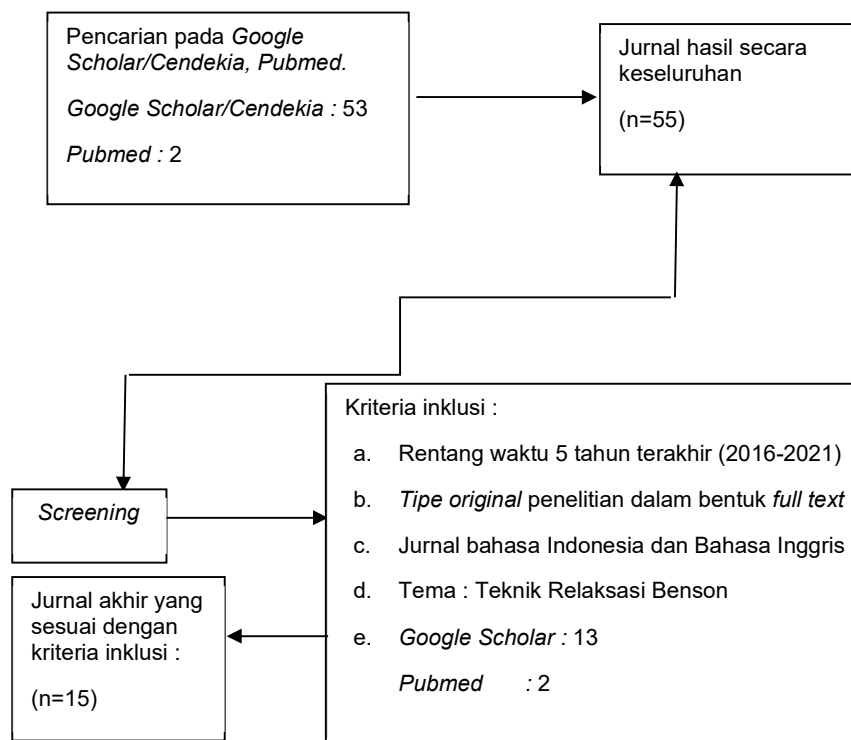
Pencarian pada Google Scholar/Cendekia, Pubmed.

Google Scholar/Cendekia : 53

Pubmed : 2

Jurnal hasil secara keseluruhan

(n=55)

Screening

Kriteria inklusi :

a. Rentang waktu 5 tahun terakhir (2016-2021)

b. Tipe original penelitian dalam bentuk full text

c. Jurnal bahasa Indonesia dan Bahasa Inggris

d. Tema : Teknik Relaksasi Benson

e. Google Scholar : 13

Pubmed : 2

Jurnal akhir yang sesuai dengan kriteria inklusi :

(n=15)